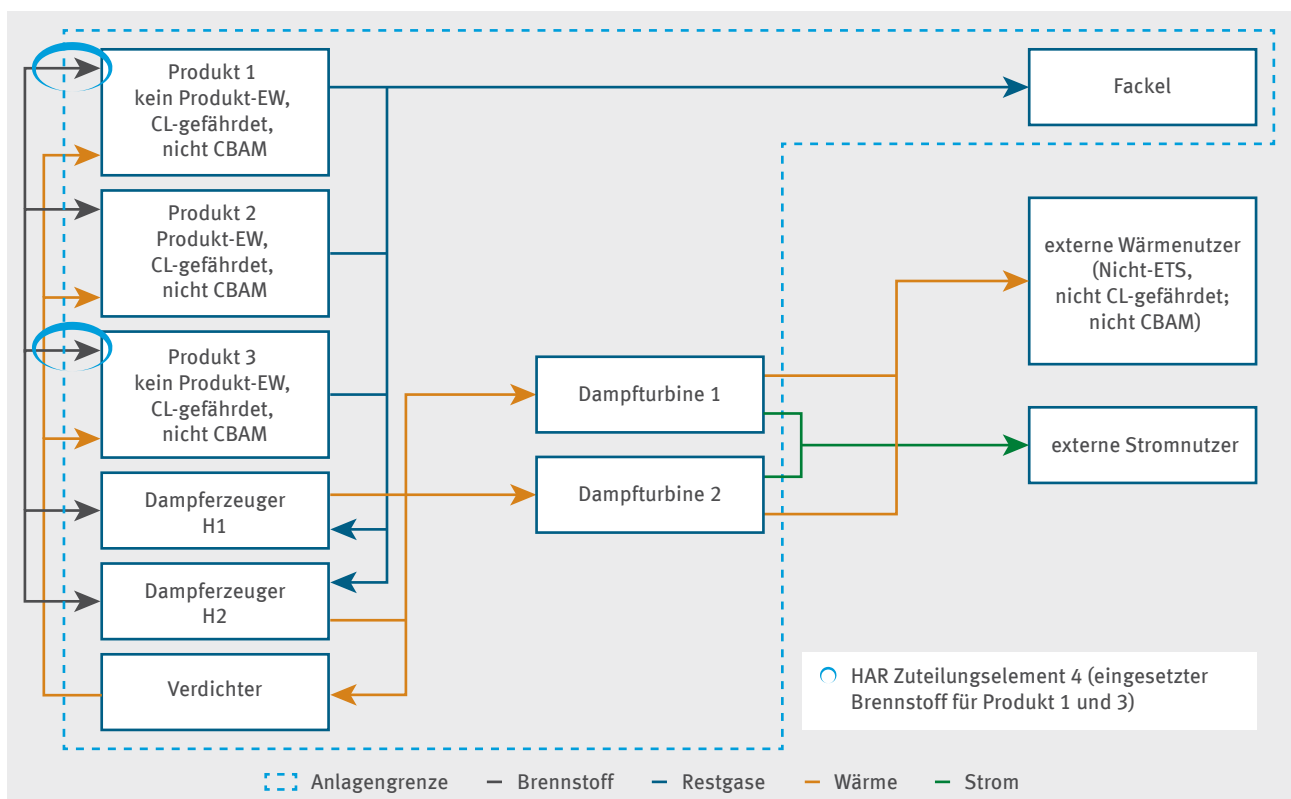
Produkt 1
kein Produkt-EW,
CL-gefährdet,
nicht CBAM

Fackel

Produkt 2
Produkt-EW,
CL-gefährdet,
nicht CBAM

externe Wärmenutzer
(Nicht-ETS,
nicht CL-gefährdet;
nicht CBAM)

Produkt 3
kein Produkt-EW,
CL-gefährdet,
nicht CBAM

Dampfturbine 1

externe Stromnutzer

Dampferzeuger
H1

Dampfturbine 2

Dampferzeuger
H2

Verdichter

HAR Zuteilungselement 4 (eingesetzter Brennstoff für Produkt 1 und 3)

Anlagengrenze — Brennstoff — Restgase — Wärme — Strom